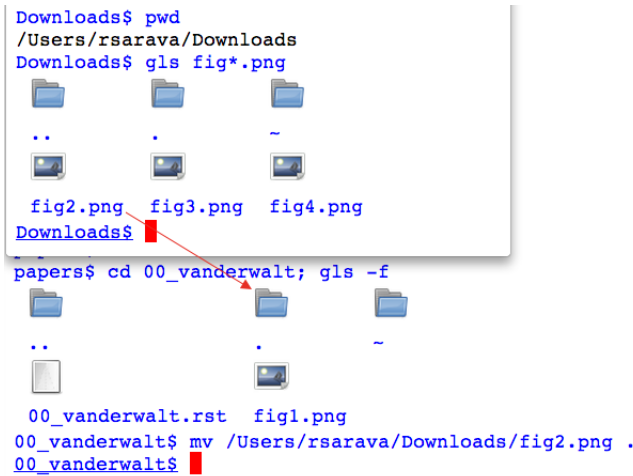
Downloads$ pwd
/Users/rsarava/Downloads
Downloads$ gls fig*.png

..   .   ~

fig2.png   fig3.png   fig4.png
Downloads$

papers$ cd 00_vanderwalt; gls -f

..   .   ~

00_vanderwalt.rst   fig1.png
00_vanderwalt$ mv /Users/rsarava/Downloads/fig2.png .
00_vanderwalt$